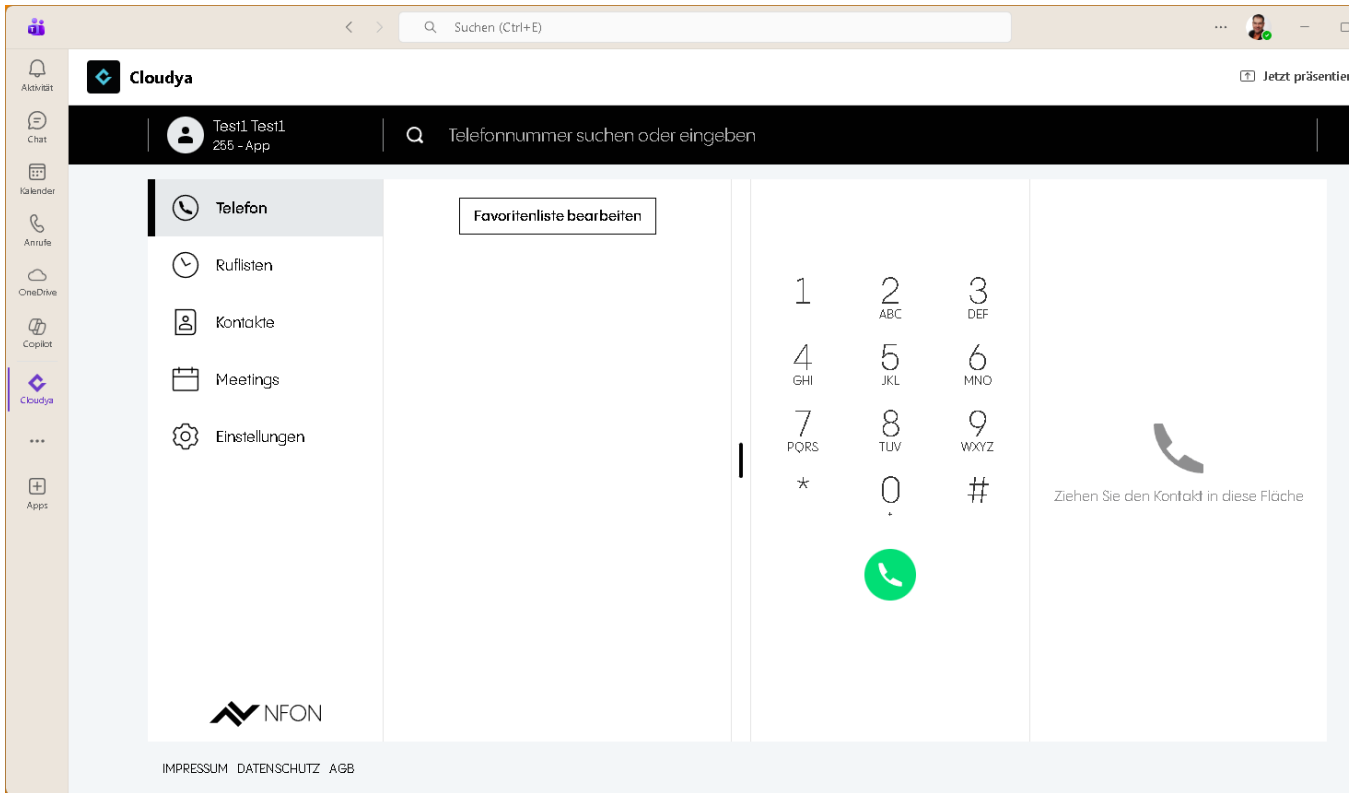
Suchen (Ctrl+E)

Aktivität
Chat
Kalender
Anrufe
OneDrive
Copilot
Cloudya
...
Apps

Cloudya

Jetzt präsentier

Test1 Test1
255 - App

Telefonnummer suchen oder eingeben

Telefon
Ruflisten
Kontakte
Meetings
Einstellungen

Favoritenliste bearbeiten

1
2 ABC
3 DEF
4 GHI
5 JKL
6 MNO
7 PQRS
8 TUV
9 WXYZ
*
0 +
#

Ziehen Sie den Kontakt in diese Fläche

NFON

IMPRESSUM DATENSCHUTZ AGB